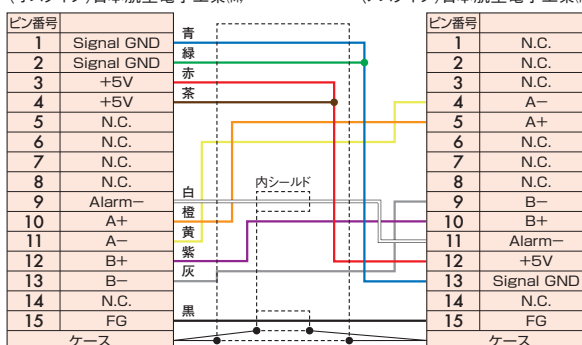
(ケーブル)日本航空電子工業(株)　　(ケーブル)日本航空電子工業(株)

| ピン番号 | |
|---|---|
| 1 | Signal GND |
| 2 | Signal GND |
| 3 | +5V |
| 4 | +5V |
| 5 | N.C. |
| 6 | N.C. |
| 7 | N.C. |
| 8 | N.C. |
| 9 | Alarm− |
| 10 | A+ |
| 11 | A− |
| 12 | B+ |
| 13 | B− |
| 14 | N.C. |
| 15 | FG |
| ケース | |

青
緑
赤
茶
白
橙
黄
紫
灰
黒
内シールド

| ピン番号 | |
|---|---|
| 1 | N.C. |
| 2 | N.C. |
| 3 | N.C. |
| 4 | A− |
| 5 | A+ |
| 6 | N.C. |
| 7 | N.C. |
| 8 | N.C. |
| 9 | B− |
| 10 | B+ |
| 11 | Alarm− |
| 12 | +5V |
| 13 | Signal GND |
| 14 | N.C. |
| 15 | FG |
| ケース | |